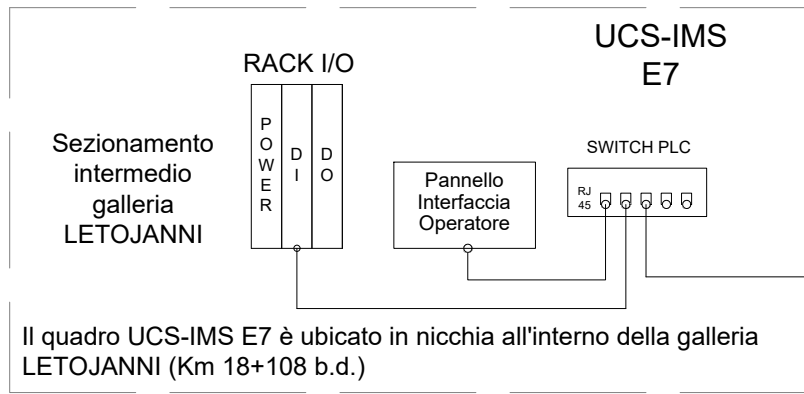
UCS-IMS
E7

RACK I/O

POWER

DI

DO

Sezionamento intermedio galleria LETOJANNI

SWITCH PLC

Pannello Interfaccia Operatore

RJ 45

Il quadro UCS-IMS E7 è ubicato in nicchia all'interno della galleria LETOJANNI (Km 18+108 b.d.)